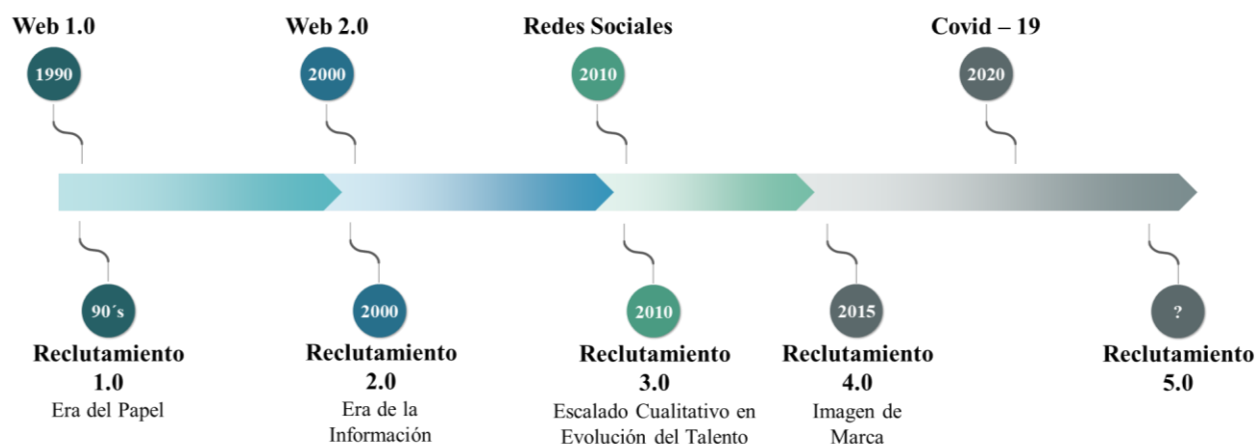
Web 1.0
1990

Web 2.0
2000

Redes Sociales
2010

Covid – 19
2020

90´s
Reclutamiento 1.0
Era del Papel

2000
Reclutamiento 2.0
Era de la Información

2010
Reclutamiento 3.0
Escalado Cualitativo en Evolución del Talento

2015
Reclutamiento 4.0
Imagen de Marca

?
Reclutamiento 5.0